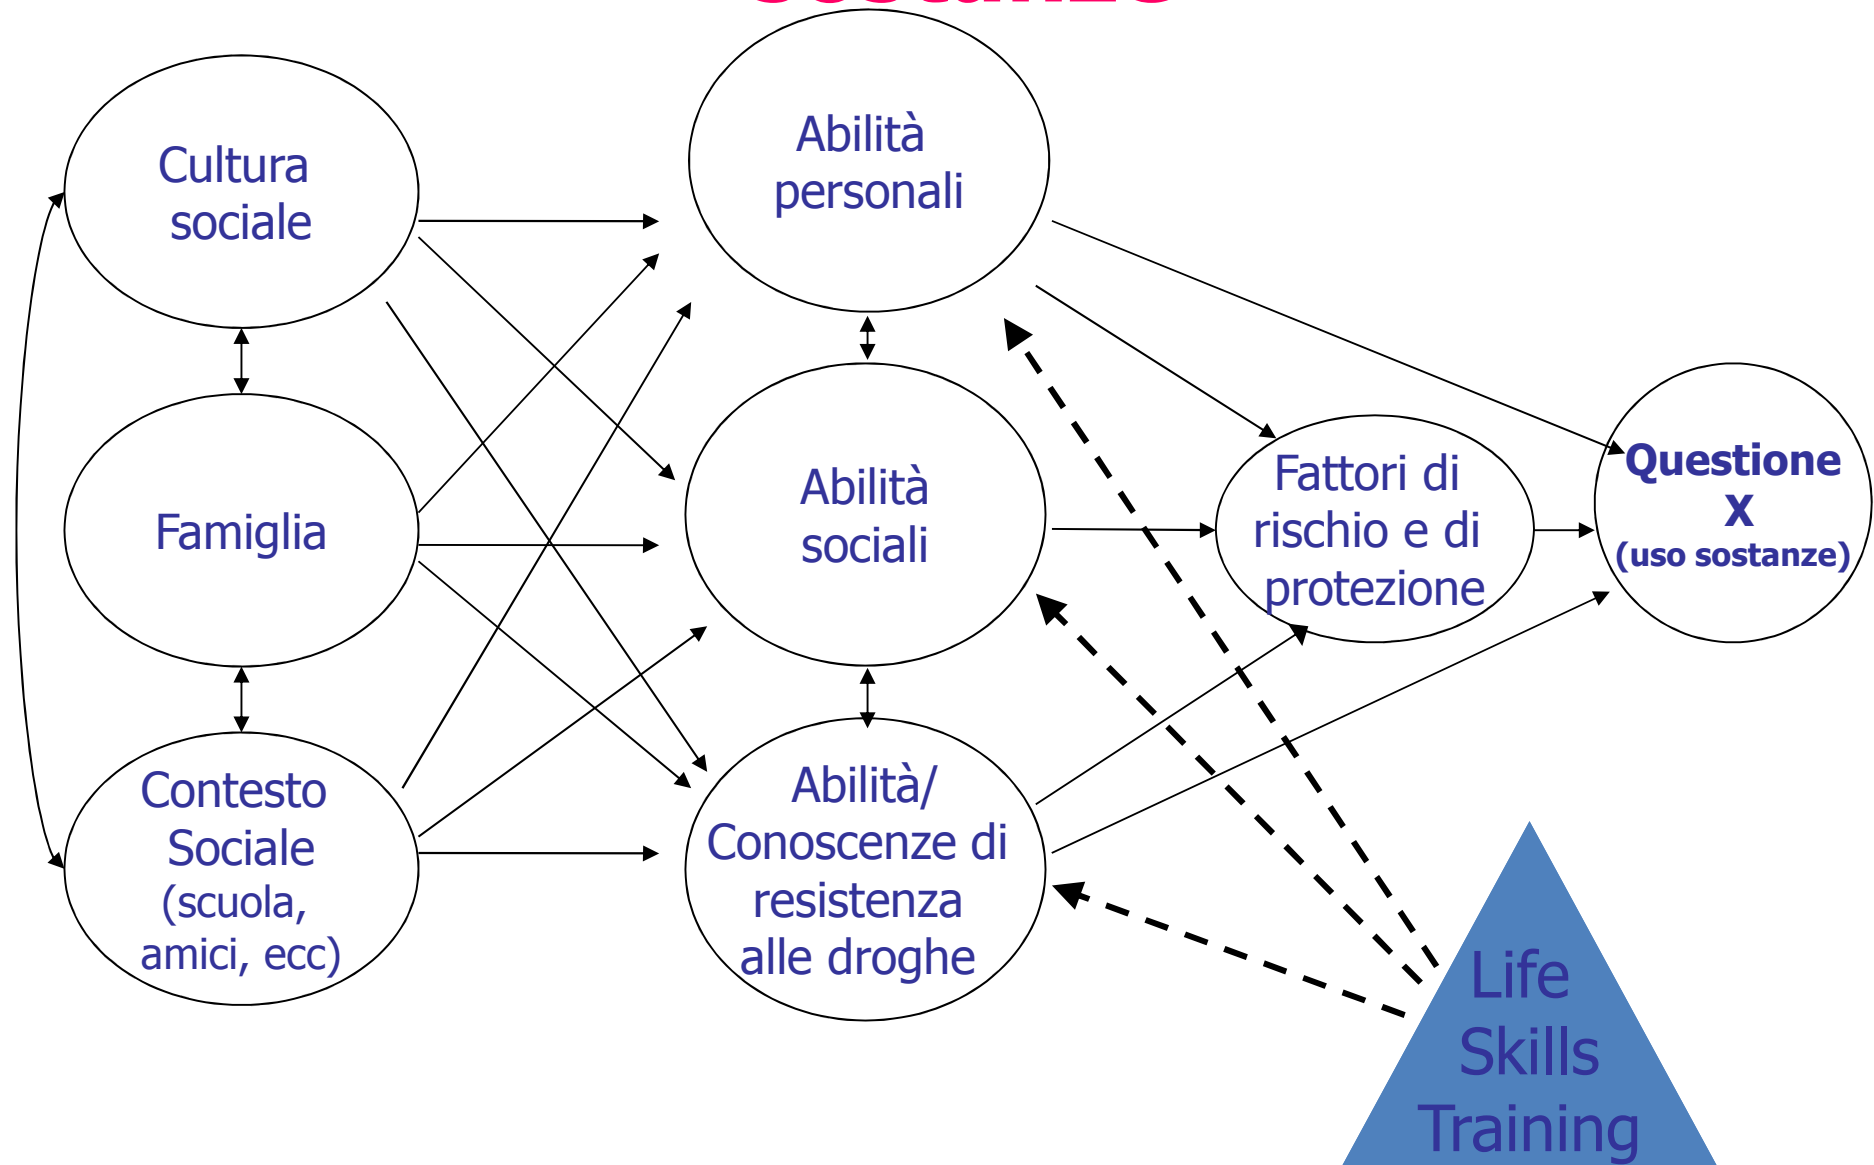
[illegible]

Cultura sociale

Famiglia

Contesto Sociale (scuola, amici, ecc)

Abilità personali

Abilità sociali

Abilità/ Conoscenze di resistenza alle droghe

Fattori di rischio e di protezione

Questione X (uso sostanze)

Life Skills Training